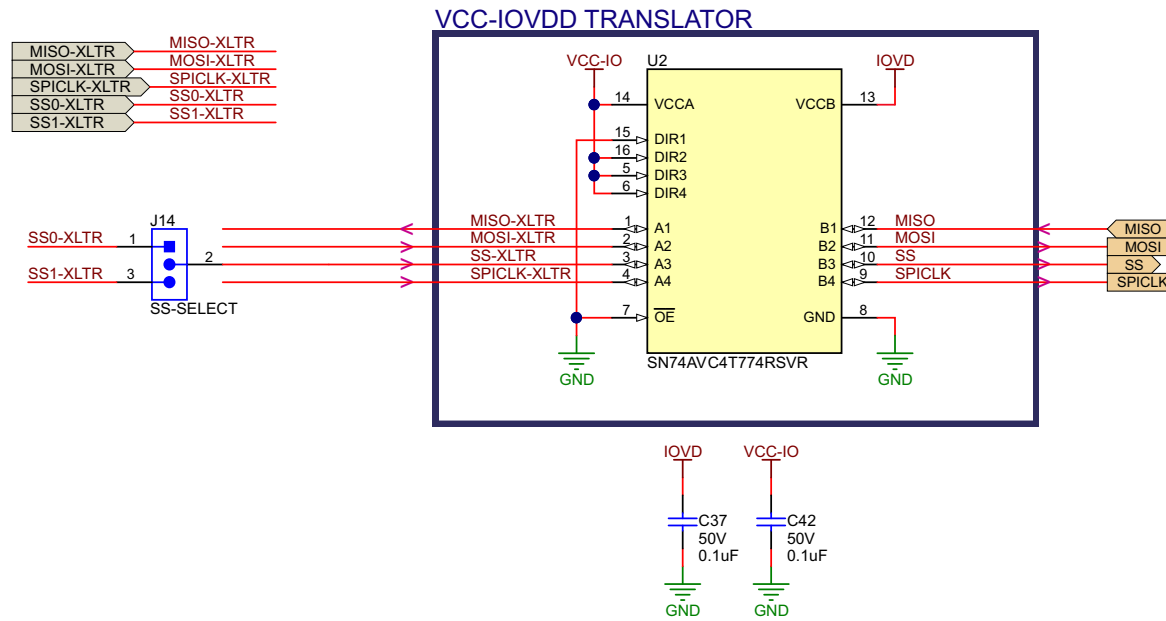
VCC-IOVDD TRANSLATOR

MISO-XLTR
MOSI-XLTR
SPICLK-XLTR
SS0-XLTR
SS1-XLTR

MISO-XLTR
MOSI-XLTR
SPICLK-XLTR
SS0-XLTR
SS1-XLTR

VCC-IO
U2
IOVD

14 VCCA
VCCB 13

15 DIR1
16 DIR2
5 DIR3
6 DIR4

J14
SS0-XLTR 1
2
SS1-XLTR 3
SS-SELECT

MISO-XLTR 1 A1
MOSI-XLTR 2 A2
SS-XLTR 3 A3
SPICLK-XLTR 4 A4

B1 12 MISO
B2 11 MOSI
B3 10 SS
B4 9 SPICLK

MISO
MOSI
SS
SPICLK

7 $\overline{OE}$
GND 8

GND
SN74AVC4T774RSVR
GND

IOVD
VCC-IO
C37
50V
0.1uF
C42
50V
0.1uF
GND
GND